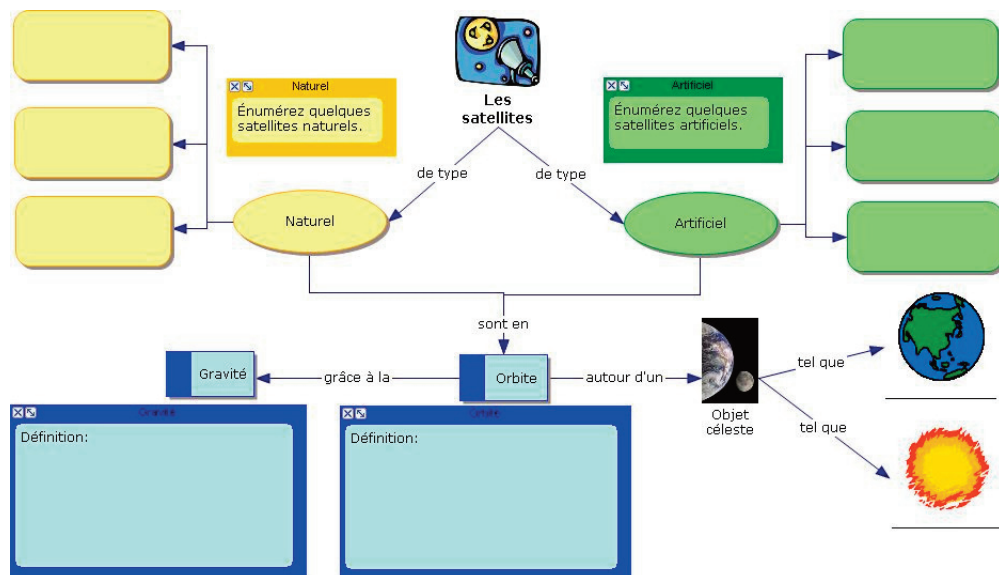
Les satellites

Naturel

Énumérez quelques satellites naturels.

Artificiel

Énumérez quelques satellites artificiels.

de type

de type

Naturel

Artificiel

sont en

Gravité

grâce à la

Orbite

autour d'un

Objet céleste

tel que

tel que

Gravité

Définition:

Orbite

Définition: